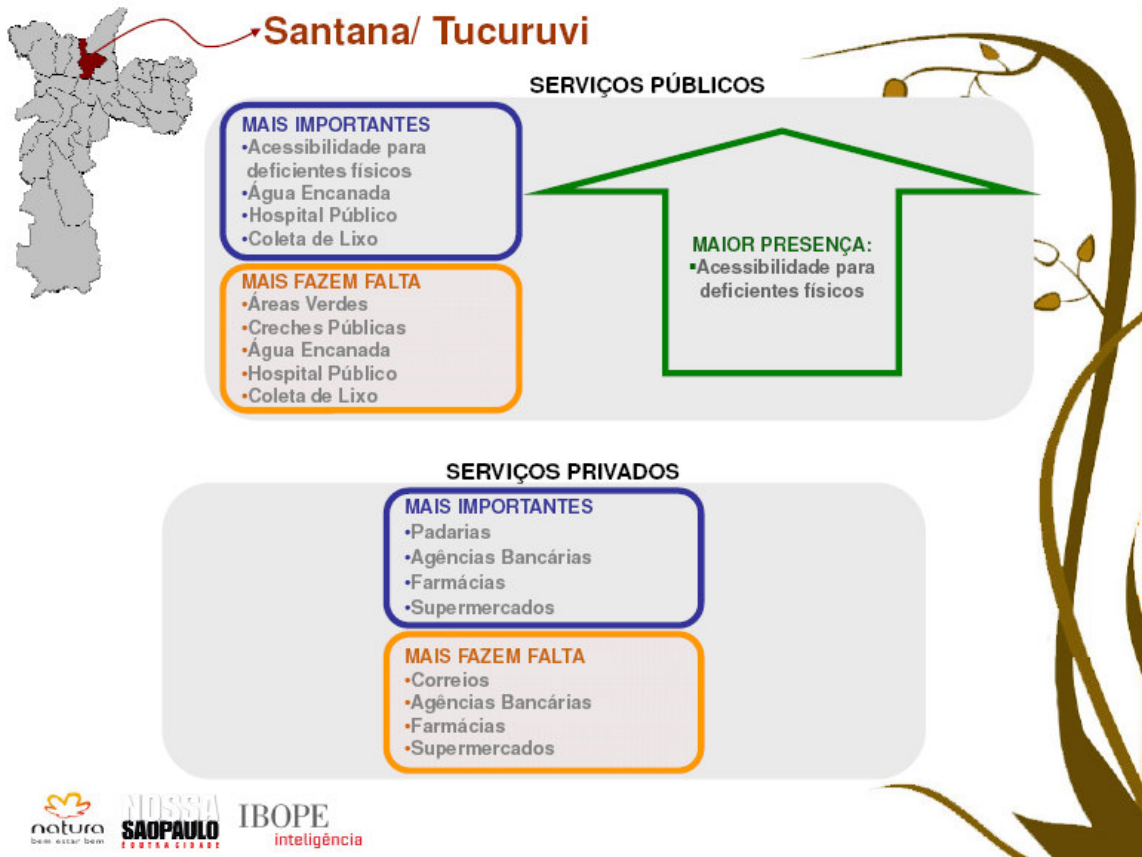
Santana/ Tucuruvi

SERVIÇOS PÚBLICOS

MAIS IMPORTANTES
•Acessibilidade para deficientes físicos
•Água Encanada
•Hospital Público
•Coleta de Lixo

MAIS FAZEM FALTA
•Áreas Verdes
•Creches Públicas
•Água Encanada
•Hospital Público
•Coleta de Lixo

MAIOR PRESENÇA:
▪Acessibilidade para deficientes físicos

SERVIÇOS PRIVADOS

MAIS IMPORTANTES
•Padarias
•Agências Bancárias
•Farmácias
•Supermercados

MAIS FAZEM FALTA
•Correios
•Agências Bancárias
•Farmácias
•Supermercados

natura
bem estar bem

NOSSA SÃOPAULO
OUTRA CIDADE

IBOPE
inteligência